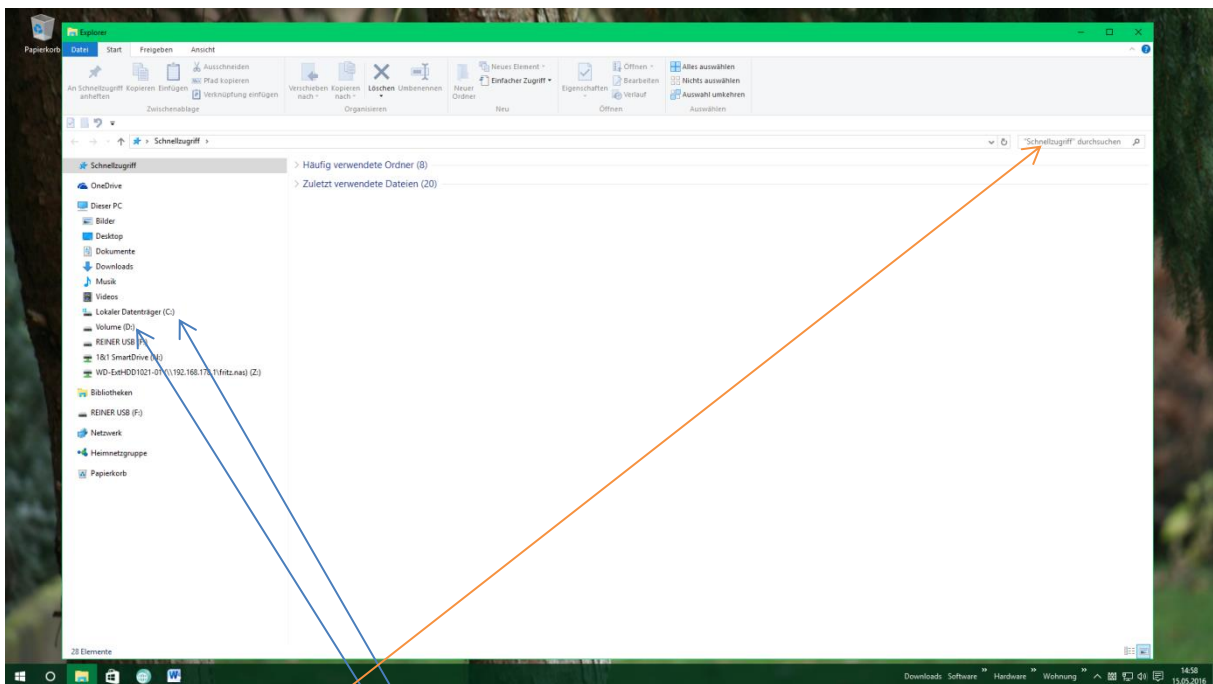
Papierkorb

Explorer

Datei Start Freigeben Ansicht

An Schnellzugriff anheften Kopieren Einfügen Ausschneiden Pfad kopieren Verknüpfung einfügen
Zwischenablage

Verschieben nach Kopieren nach Löschen Umbenennen
Organisieren

Neuer Ordner Neues Element Einfacher Zugriff
Neu

Eigenschaften Öffnen Bearbeiten Verlauf
Öffnen

Alles auswählen Nichts auswählen Auswahl umkehren
Auswählen

Schnellzugriff

"Schnellzugriff" durchsuchen

Schnellzugriff
OneDrive
Dieser PC
Bilder
Desktop
Dokumente
Downloads
Musik
Videos
Lokaler Datenträger (C:)
Volume (D:)
REINER USB (F:)
1&1 SmartDrive (H:)
WD-ExtHDD1021-01 (\\192.168.178.1\fritz.nas) (Z:)
Bibliotheken
REINER USB (F:)
Netzwerk
Heimnetzgruppe
Papierkorb

Häufig verwendete Ordner (8)
Zuletzt verwendete Dateien (20)

28 Elemente

Downloads Software Hardware Wohnung 14:58 15.05.2016